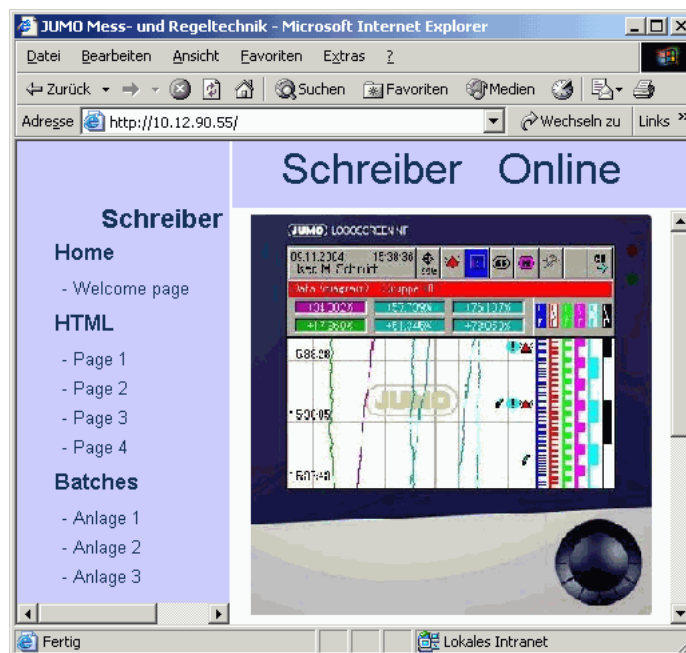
JUMO Mess- und Regeltechnik - Microsoft Internet Explorer

Datei Bearbeiten Ansicht Favoriten Extras ?

Zurück Suchen Favoriten Medien

Adresse http://10.12.90.55/ Wechseln zu Links

Schreiber Online

Schreiber

Home

- Welcome page

HTML

- Page 1
- Page 2
- Page 3
- Page 4

Batches

- Anlage 1
- Anlage 2
- Anlage 3

JUMO LOGOSCREEN nt

05.11.2004 15:38:36
User: M. Schmitt

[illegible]

131.302%
157.299%
175.137%
+17.360%
+61.346%
+73.050%

G88:28
15:30:05
15:07:48

JUMO

Fertig

Lokales Intranet